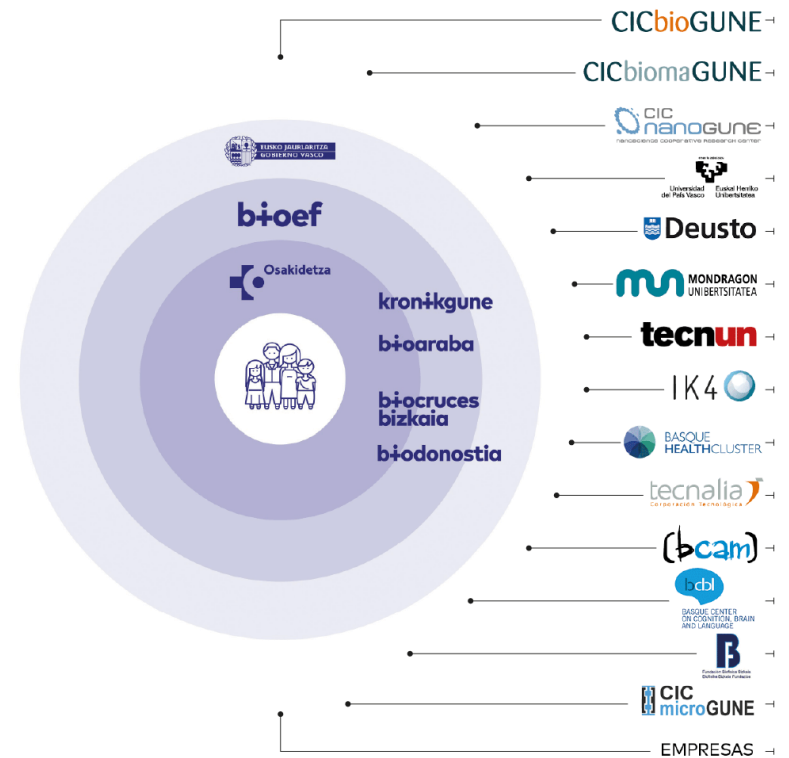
CICbioGUNE
CICbiomaGUNE
CIC nanoGUNE
nanoscience cooperative research center
Universidad del País Vasco
Euskal Herriko Unibertsitatea
Deusto
MONDRAGON UNIBERTSITATEA
tecnun
IK4
BASQUE HEALTHCLUSTER
tecnalia
Corporación Tecnológica
(bcam)
bcbl
BASQUE CENTER ON COGNITION, BRAIN AND LANGUAGE
Fundación Biofísica Bizkaia
Biofisika Bizkaia Fundazioa
CIC microGUNE
EMPRESAS
EUSKO JAURLARITZA GOBIERNO VASCO
bioef
Osakidetza
kronikgune
bioaraba
biocruces bizkaia
biodonostia